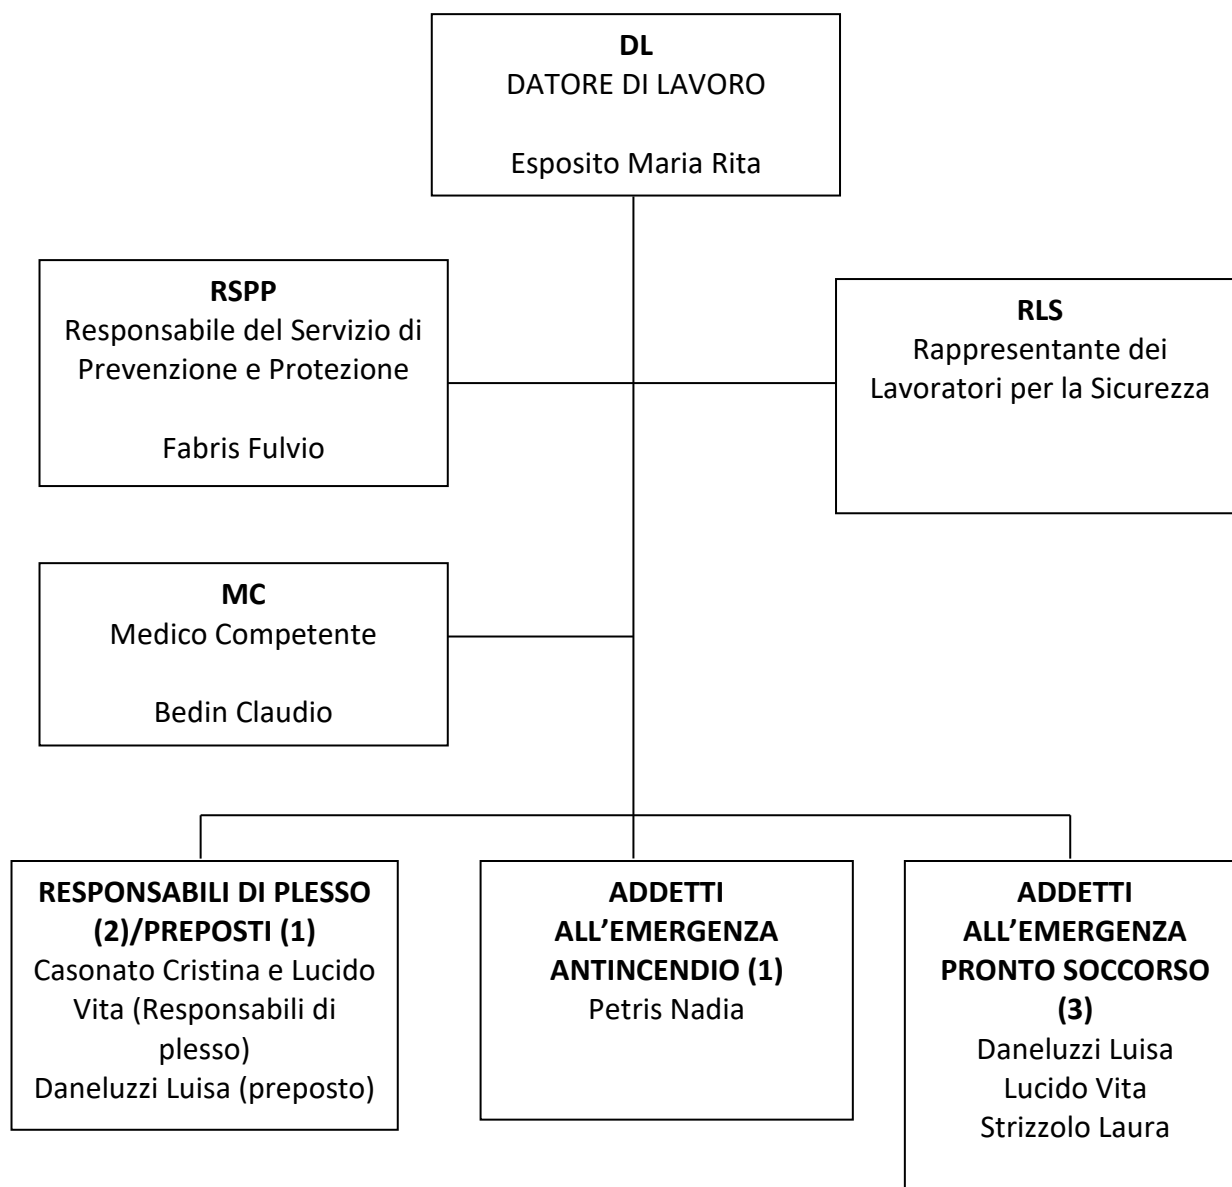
**DL**
DATORE DI LAVORO

Esposito Maria Rita

**RSPP**
Responsabile del Servizio di Prevenzione e Protezione

Fabris Fulvio

**RLS**
Rappresentante dei Lavoratori per la Sicurezza

**MC**
Medico Competente

Bedin Claudio

**RESPONSABILI DI PLESSO (2)/PREPOSTI (1)**
Casonato Cristina e Lucido Vita (Responsabili di plesso)
Daneluzzi Luisa (preposto)

**ADDETTI ALL'EMERGENZA ANTINCENDIO (1)**
Petris Nadia

**ADDETTI ALL'EMERGENZA PRONTO SOCCORSO (3)**
Daneluzzi Luisa
Lucido Vita
Strizzolo Laura